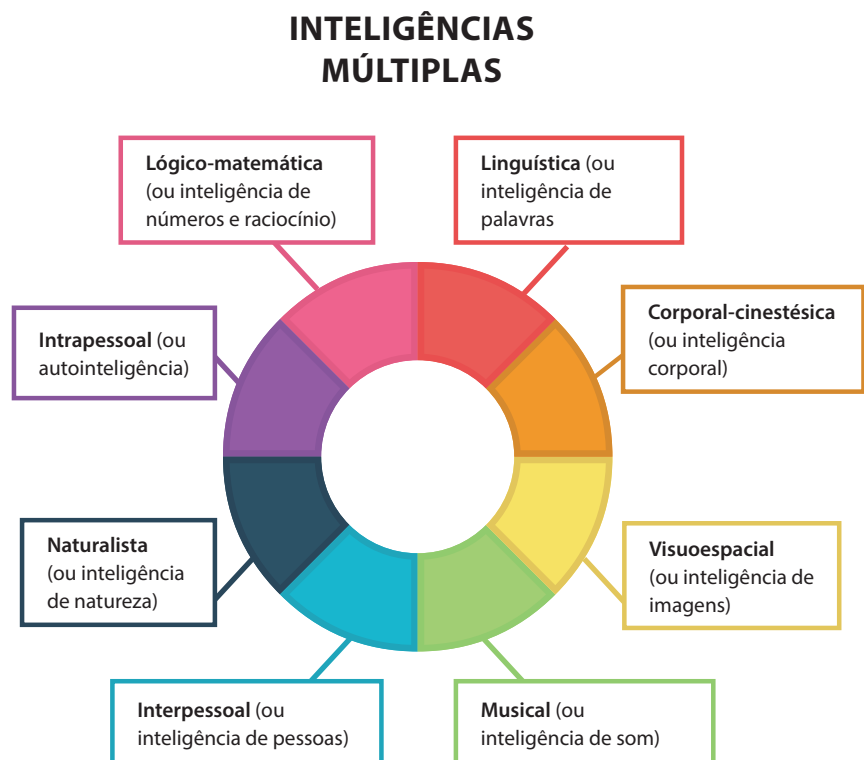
INTELIGÊNCIAS MÚLTIPLAS

**Lógico-matemática** (ou inteligência de números e raciocínio)

**Linguística** (ou inteligência de palavras

**Intrapessoal** (ou autointeligência)

**Corporal-cinestésica** (ou inteligência corporal)

**Naturalista** (ou inteligência de natureza)

**Visuoespacial** (ou inteligência de imagens)

**Interpessoal** (ou inteligência de pessoas)

**Musical** (ou inteligência de som)